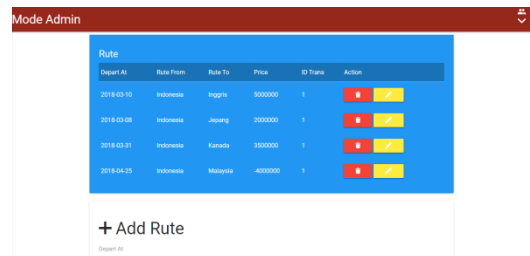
Mode Admin

Rute

| Depart At | Rute From | Rute To | Price | ID Trans | Action |
|---|---|---|---|---|---|
| 2018-03-10 | Indonesia | Inggris | 5000000 | 1 | |
| 2018-03-08 | Indonesia | Jepang | 2000000 | 1 | |
| 2018-03-31 | Indonesia | Kanada | 3500000 | 1 | |
| 2018-04-25 | Indonesia | Malaysia | -4000000 | 1 | |

+ Add Rute

Depart At